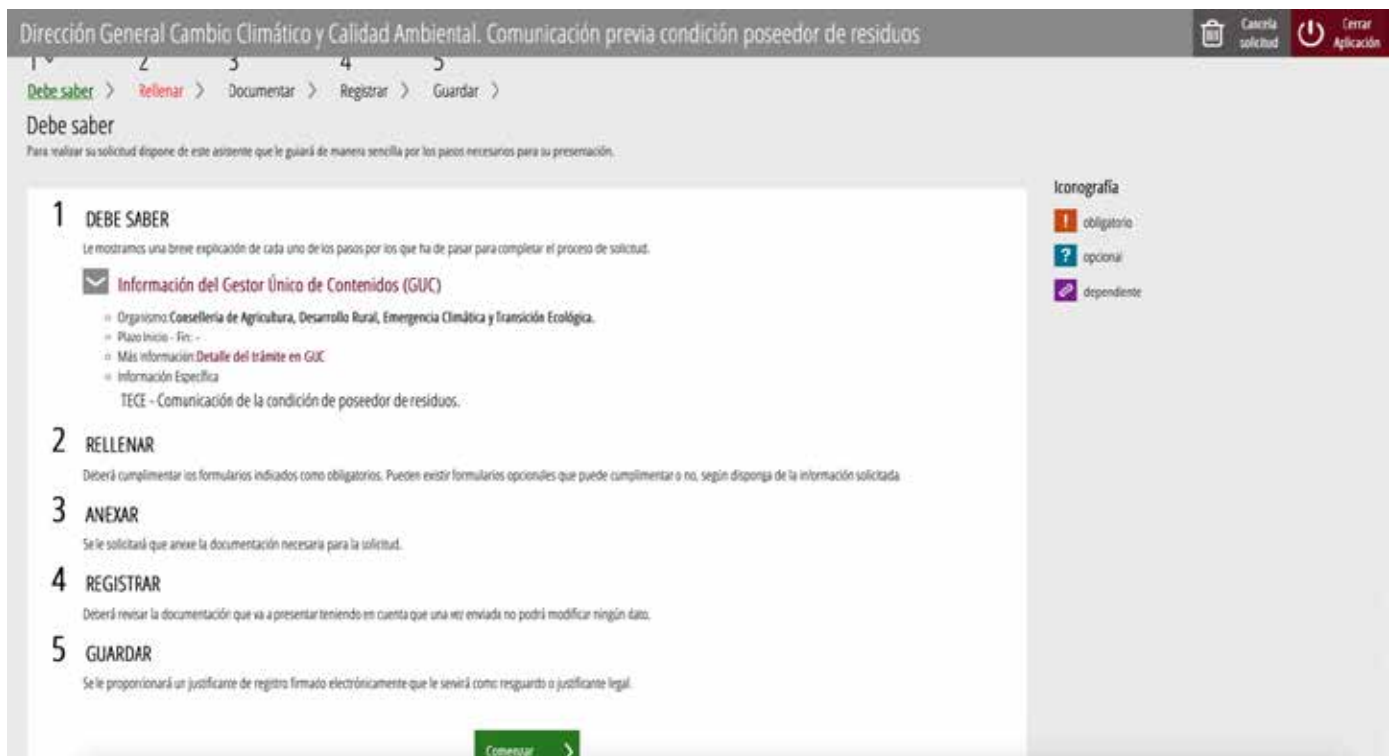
Dirección General Cambio Climático y Calidad Ambiental. Comunicación previa condición poseedor de residuos

Cancela solicitud

Cerrar Aplicación

1 2 3 4 5

Debe saber > Rellenar > Documentar > Registrar > Guardar >

Debe saber

Para realizar su solicitud dispone de este asistente que le guiará de manera sencilla por los pasos necesarios para su presentación.

1 DEBE SABER

Le mostramos una breve explicación de cada uno de los pasos por los que ha de pasar para completar el proceso de solicitud.

Información del Gestor Único de Contenidos (GUC)

Organismo: Conselleria de Agricultura, Desarrollo Rural, Emergencia Climática y Transición Ecológica.

Plazo Inicio - Fin: -

Más información: Detalle del trámite en GUC

Información Específica

TECE - Comunicación de la condición de poseedor de residuos.

2 RELLENAR

Deberá cumplimentar los formularios indicados como obligatorios. Pueden existir formularios opcionales que puede cumplimentar o no, según disponga de la información solicitada

3 ANEXAR

Se le solicitará que anexe la documentación necesaria para la solicitud.

4 REGISTRAR

Deberá revisar la documentación que va a presentar teniendo en cuenta que una vez enviada no podrá modificar ningún dato.

5 GUARDAR

Se le proporcionará un justificante de registro firmado electrónicamente que le servirá como resguardo o justificante legal.

Comenzar >

Iconografía

obligatorio

opcional

dependiente